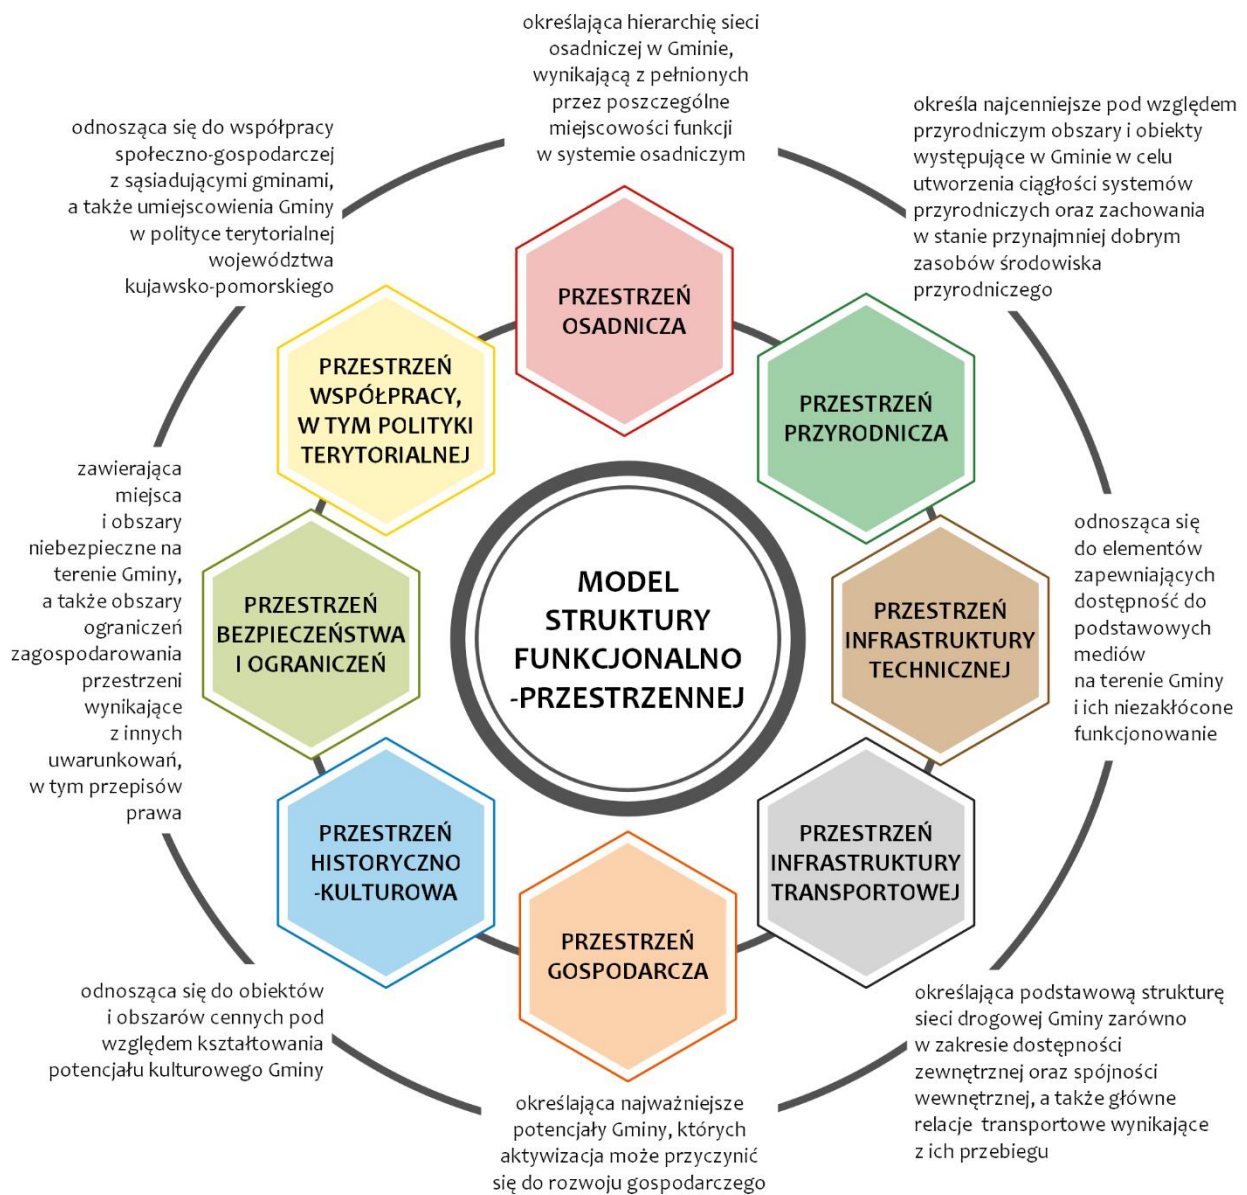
określająca hierarchię sieci osadniczej w Gminie, wynikająca z pełnionych przez poszczególne miejscowości funkcji w systemie osadniczym

odnosząca się do współpracy społeczno-gospodarczej z sąsiadującymi gminami, a także umiejscowienia Gminy w polityce terytorialnej województwa kujawsko-pomorskiego

określa najcenniejsze pod względem przyrodniczym obszary i obiekty występujące w Gminie w celu utworzenia ciągłości systemów przyrodniczych oraz zachowania w stanie przynajmniej dobrym zasobów środowiska przyrodniczego

PRZESTRZEŃ OSADNICZA

PRZESTRZEŃ WSPÓŁPRACY, W TYM POLITYKI TERYTORIALNEJ

PRZESTRZEŃ PRZYRODNICZA

zawierająca miejsca i obszary niebezpieczne na terenie Gminy, a także obszary ograniczeń zagospodarowania przestrzeni wynikające z innych uwarunkowań, w tym przepisów prawa

PRZESTRZEŃ BEZPIECZEŃSTWA I OGRANICZEŃ

MODEL STRUKTURY FUNKCJONALNO -PRZESTRZENNEJ

PRZESTRZEŃ INFRASTRUKTURY TECHNICZNEJ

odnosząca się do elementów zapewniających dostępność do podstawowych mediów na terenie Gminy i ich niezakłócone funkcjonowanie

PRZESTRZEŃ HISTORYCZNO -KULTUROWA

PRZESTRZEŃ INFRASTRUKTURY TRANSPORTOWEJ

PRZESTRZEŃ GOSPODARCZA

odnosząca się do obiektów i obszarów cennych pod względem kształtowania potencjału kulturowego Gminy

określająca podstawową strukturę sieci drogowej Gminy zarówno w zakresie dostępności zewnętrznej oraz spójności wewnętrznej, a także główne relacje transportowe wynikające z ich przebiegu

określająca najważniejsze potencjały Gminy, których aktywizacja może przyczynić się do rozwoju gospodarczego